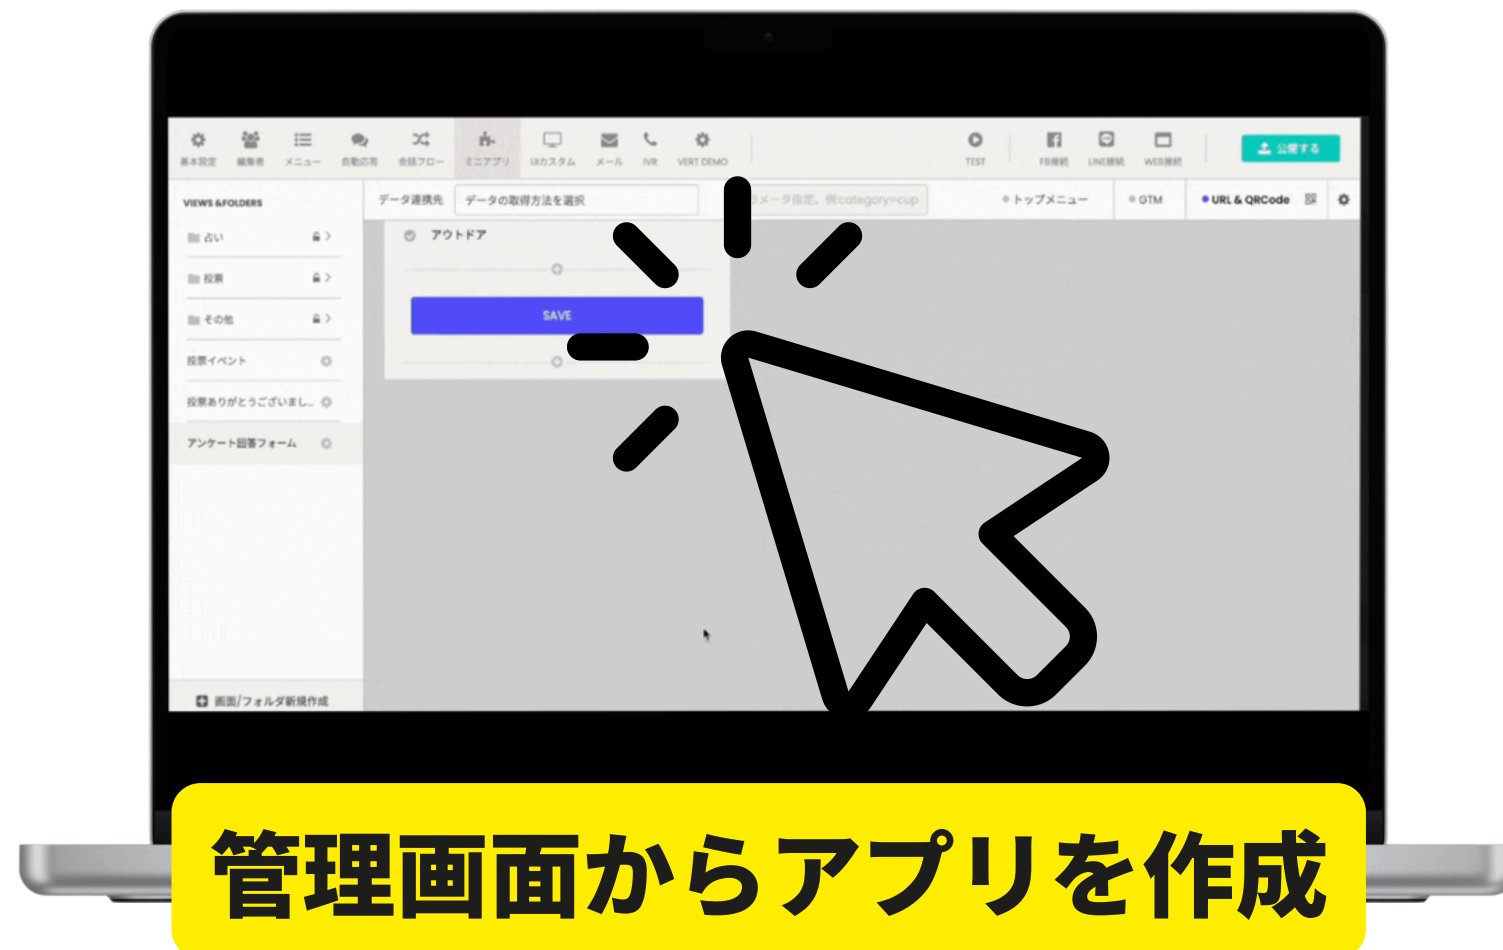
基本設定 編集者 メニュー 自動応答 会話フロー ミニアプリ UIカスタム メール IVR VERT DEMO TEST FB接続 LINE接続 WEB接続 公開する

VIEWS & FOLDERS
占い
投票
その他
投票イベント
投票ありがとうございまし...
アンケート回答フォーム
画面/フォルダ新規作成

データ連携先 データの取得方法を選択 パラメータ指定。例:category=cup トップメニュー GTM URL & QRCode

アウトドア
SAVE

管理画面からアプリを作成